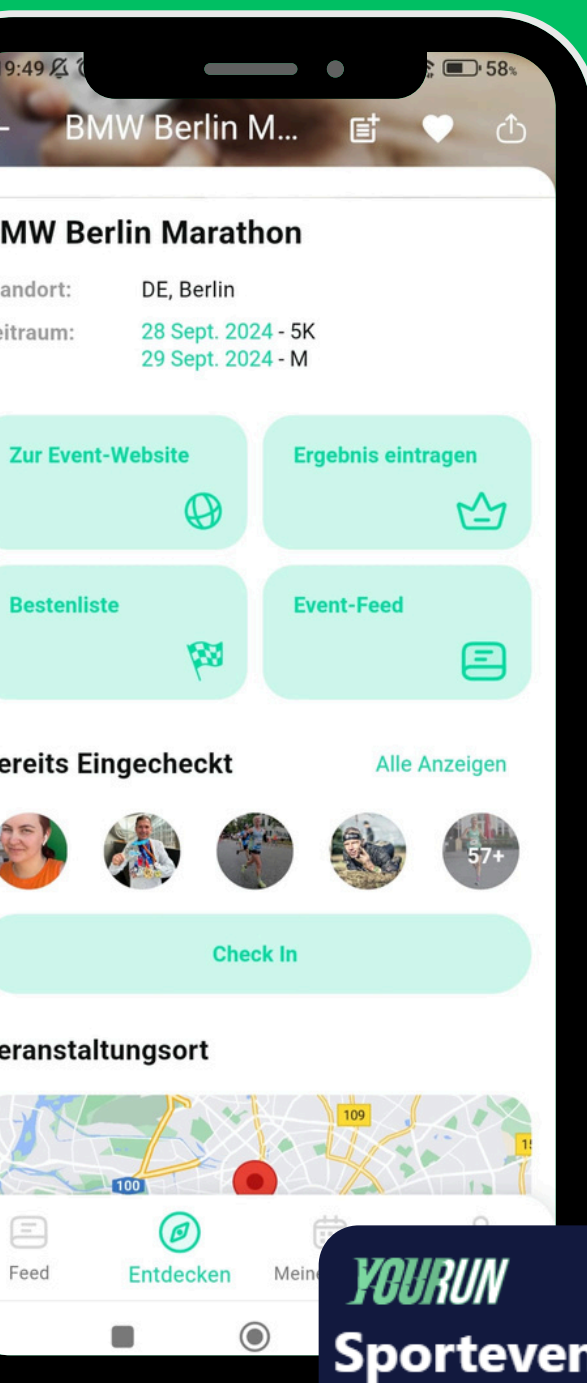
9:49

58%

BMW Berlin M...

MW Berlin Marathon

andort: DE, Berlin

eitraum: 28 Sept. 2024 - 5K
29 Sept. 2024 - M

Zur Event-Website

Ergebnis eintragen

Bestenliste

Event-Feed

ereits Eingecheckt

Alle Anzeigen

57+

Check In

eranstaltungsort

109

100

Feed

Entdecken

Mein

YOURUN

Sportever